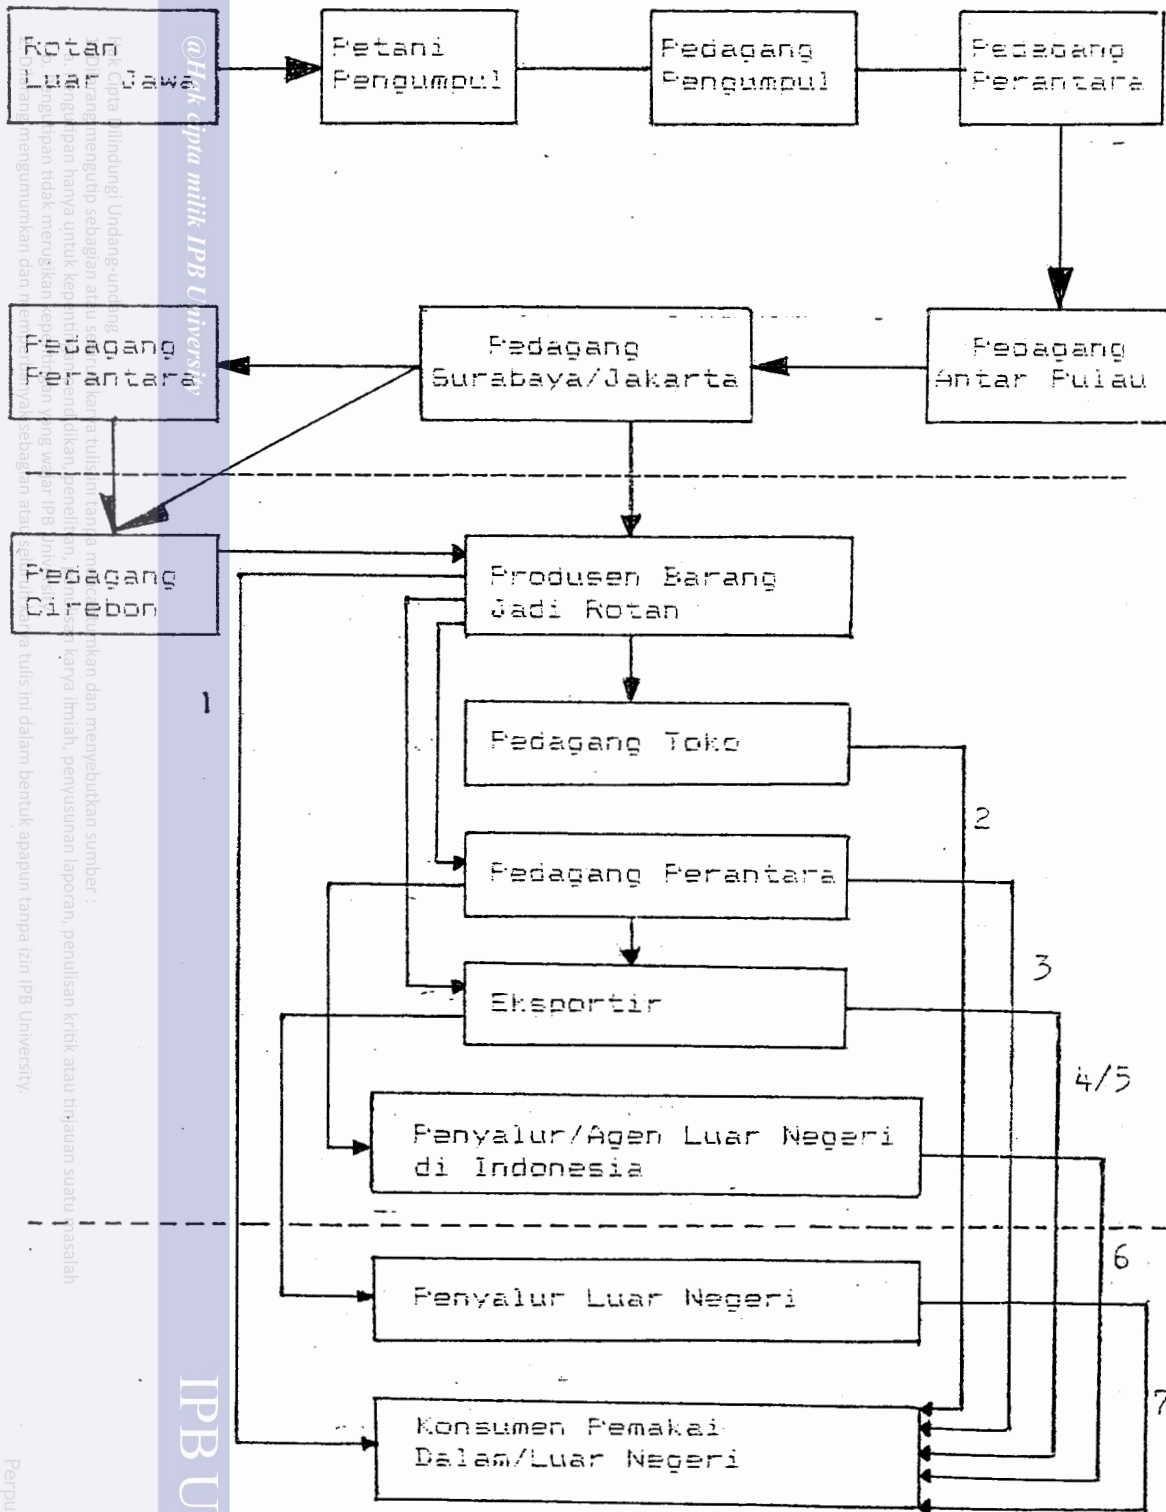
Rotan Luar Jawa

Petani Pengumpul

Pedagang Pengumpul

Pedagang Perantara

Pedagang Perantara

Pedagang Surabaya/Jakarta

Pedagang Antar Pulau

Pedagang Cirebon

Produsen Barang Jadi Rotan

1

Pedagang Toko

2

Pedagang Perantara

3

Eksportir

4/5

Penyalur/Agen Luar Negeri di Indonesia

6

Penyalur Luar Negeri

7

Konsumen Pemakai Dalam/Luar Negeri

@Hak cipta milik IPB University

Hak Cipta Dilindungi Undang-undang
1. Dilarang mengutip sebagian atau seluruh karya tulis ini tanpa mencantumkan dan menyebutkan sumber :
a. Pengutipan hanya untuk kepentingan pendidikan, penelitian, penulisan karya ilmiah, penyusunan laporan, penulisan kritik atau tinjauan suatu masalah
b. Pengutipan tidak merugikan kepentingan yang wajar IPB University.
2. Dilarang mengumumkan dan memperbanyak sebagian atau seluruh karya tulis ini dalam bentuk apapun tanpa izin IPB University.

IPB U

Perpu